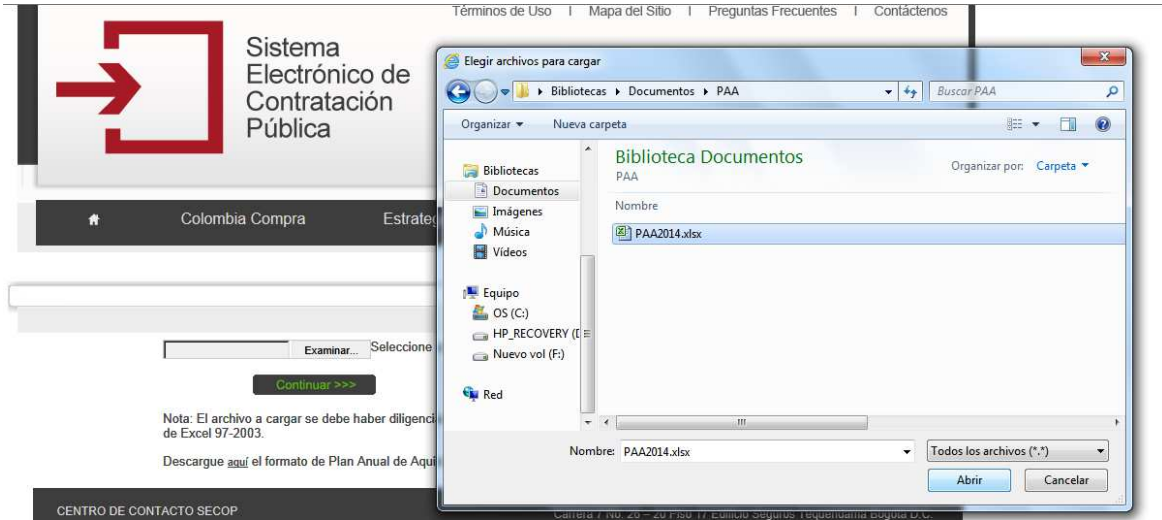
Términos de Uso | Mapa del Sitio | Preguntas Frecuentes | Contáctenos

Sistema Electrónico de Contratación Pública

Colombia Compra Estrateg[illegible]

Examinar... Seleccione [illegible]

Continuar >>>

Nota: El archivo a cargar se debe haber diligenci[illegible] de Excel 97-2003.

Descargue aquí el formato de Plan Anual de Aqui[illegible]

CENTRO DE CONTACTO SECOP

Carrera 7 No. 26 – 20 Piso 17 Edificio Seguros Tequendama Bogotá D.C.

Elegir archivos para cargar

Bibliotecas ▸ Documentos ▸ PAA

Buscar PAA

Organizar ▾ Nueva carpeta

Bibliotecas
Documentos
Imágenes
Música
Vídeos
Equipo
OS (C:)
HP_RECOVERY (D
Nuevo vol (F:)
Red

Biblioteca Documentos
PAA

Organizar por: Carpeta ▾

Nombre

PAA2014.xlsx

Nombre: PAA2014.xlsx

Todos los archivos (*.*)

Abrir Cancelar